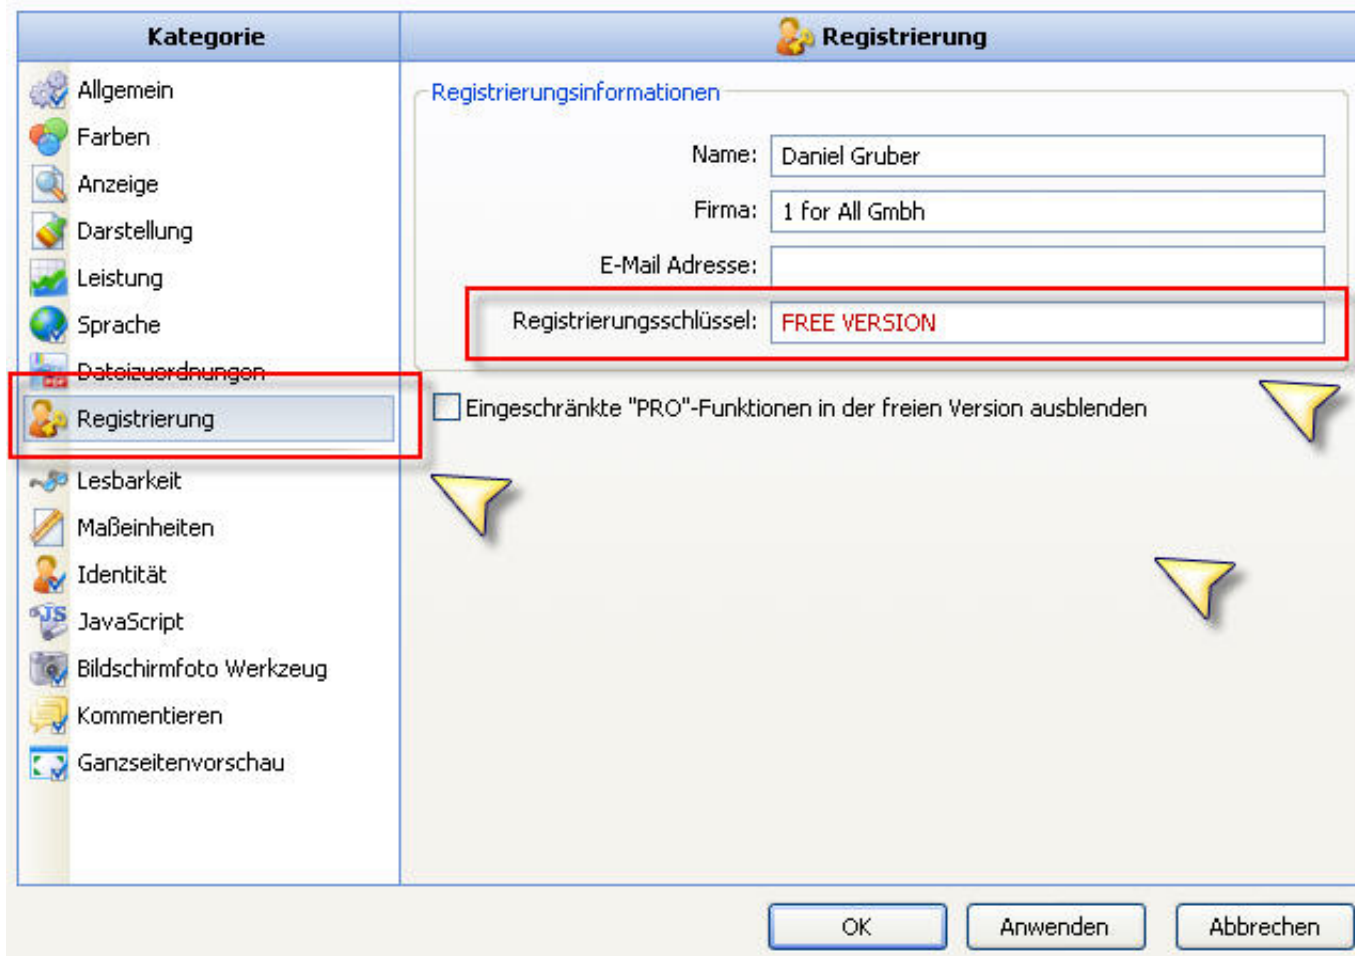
Kategorie

Allgemein
Farben
Anzeige
Darstellung
Leistung
Sprache
Dateizuordnungen
Registrierung
Lesbarkeit
Maßeinheiten
Identität
JavaScript
Bildschirmfoto Werkzeug
Kommentieren
Ganzseitenvorschau

Registrierung

Registrierungsinformationen

Name: Daniel Gruber
Firma: 1 for All Gmbh
E-Mail Adresse:
Registrierungsschlüssel: FREE VERSION

Eingeschränkte "PRO"-Funktionen in der freien Version ausblenden

OK
Anwenden
Abbrechen